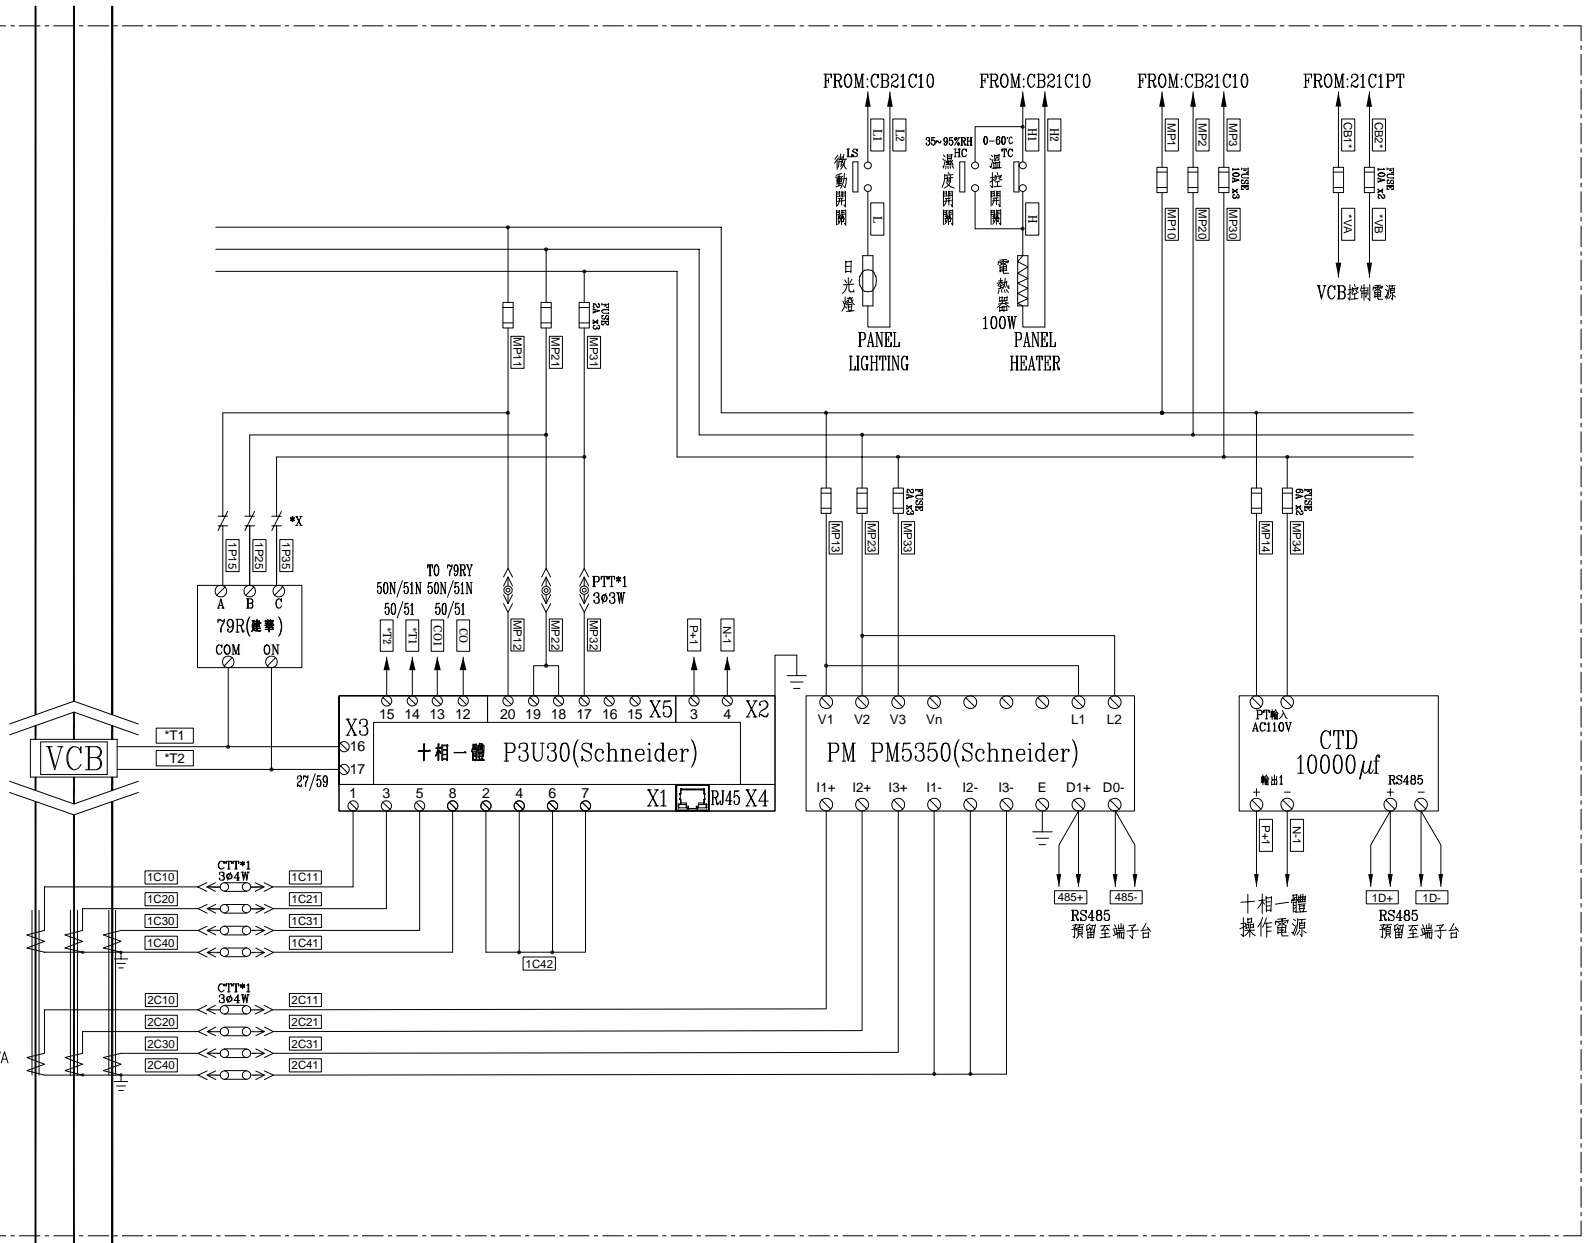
FROM:CB21C10
L1
L2
LS
微動開關
L
日光燈
PANEL
LIGHTING

FROM:CB21C10
H1
H2
35~95%RH
HC
濕度開關
0-60℃
TC
溫控開關
H
電熱器
100W
PANEL
HEATER

FROM:CB21C10
MP1
MP2
MP3
FUSE
10A x3
MP10
MP20
MP30

FROM:21C1PT
CB1*
CB2*
FUSE
10A x2
*VA
*VB
VCB控制電源

MP11
MP21
MP31
FUSE
2A x3

*X
1P15
1P25
1P35
A B C
79R(建華)
COM ON

TO 79RY
50N/51N 50N/51N
50/51 50/51
*T2
*T1
CO1
CO
MP12
MP22
PTT*1
3ø3W
MP32
P+1
N-1

X3
16
17
15 14 13 12 20 19 18 17 16 15 X5 3 4 X2
十相一體 P3U30(Schneider)
1 3 5 8 2 4 6 7 X1 RJ45 X4
27/59

VCB
*T1
*T2

MP13
MP23
MP33
FUSE
2A x3

V1 V2 V3 Vn L1 L2
PM PM5350(Schneider)
I1+ I2+ I3+ I1- I2- I3- E D1+ D0-
485+
485-
RS485
預留至端子台

MP14
MP34
FUSE
6A x2
PT輸入
AC110V
CTD
$10000\mu f$
輸出1
+ -
RS485
+ -
P+1
N-1
十相一體
操作電源
1D+
1D-
RS485
預留至端子台

CTT*1
3ø4W
1C10
1C20
1C30
1C40
1C11
1C21
1C31
1C41
1C42

CTT*1
3ø4W
2C10
2C20
2C30
2C40
2C11
2C21
2C31
2C41
A